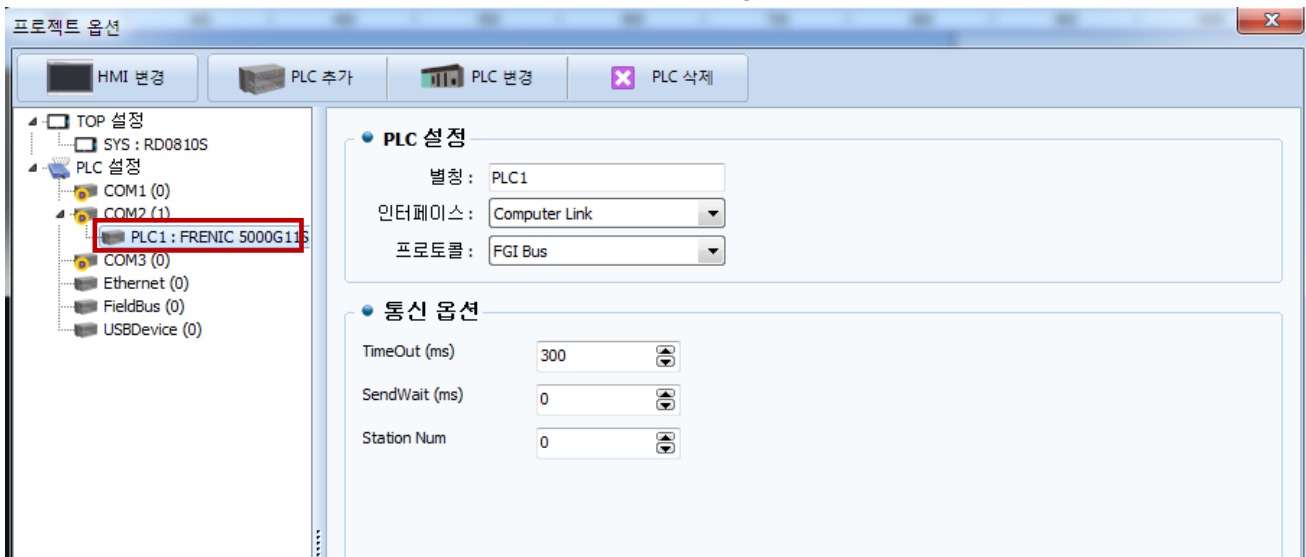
프로젝트 옵션

HMI 변경
PLC 추가
PLC 변경
PLC 삭제

TOP 설정
SYS : RD0810S
PLC 설정
COM1 (0)
COM2 (1)
PLC1 : FRENIC 5000G11S
COM3 (0)
Ethernet (0)
FieldBus (0)
USBDevice (0)

PLC 설정
별칭 : PLC1
인터페이스 : Computer Link
프로토콜 : FGI Bus

통신 옵션
TimeOut (ms) 300
SendWait (ms) 0
Station Num 0